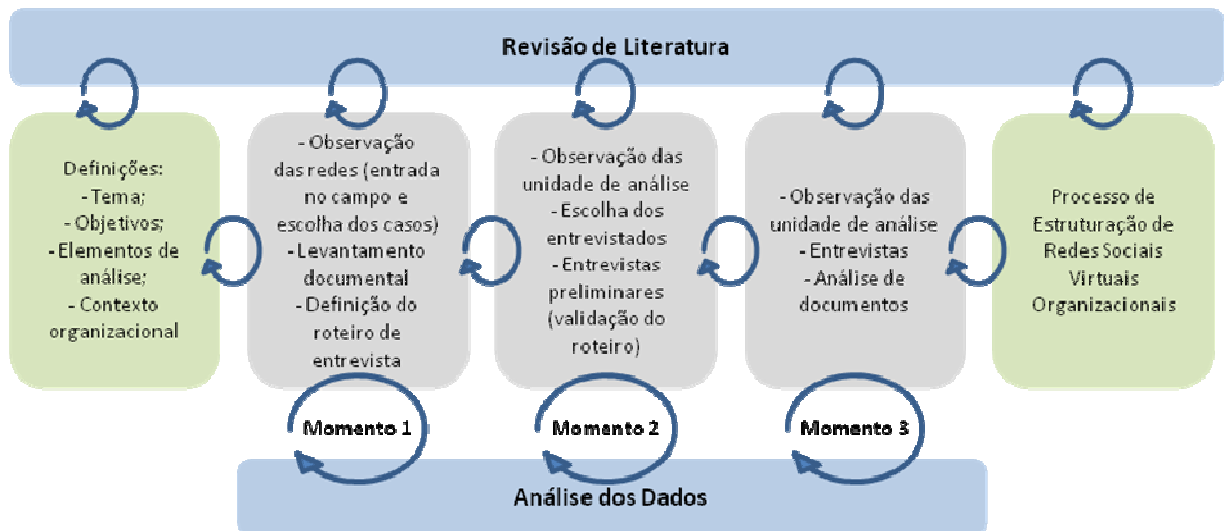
Revisão de Literatura

Definições:
- Tema;
- Objetivos;
- Elementos de análise;
- Contexto organizacional

- Observação das redes (entrada no campo e escolha dos casos)
- Levantamento documental
- Definição do roteiro de entrevista

- Observação das unidade de análise
- Escolha dos entrevistados
- Entrevistas preliminares (validação do roteiro)

- Observação das unidade de análise
- Entrevistas
- Análise de documentos

Processo de Estruturação de Redes Sociais Virtuais Organizacionais

Momento 1

Momento 2

Momento 3

Análise dos Dados